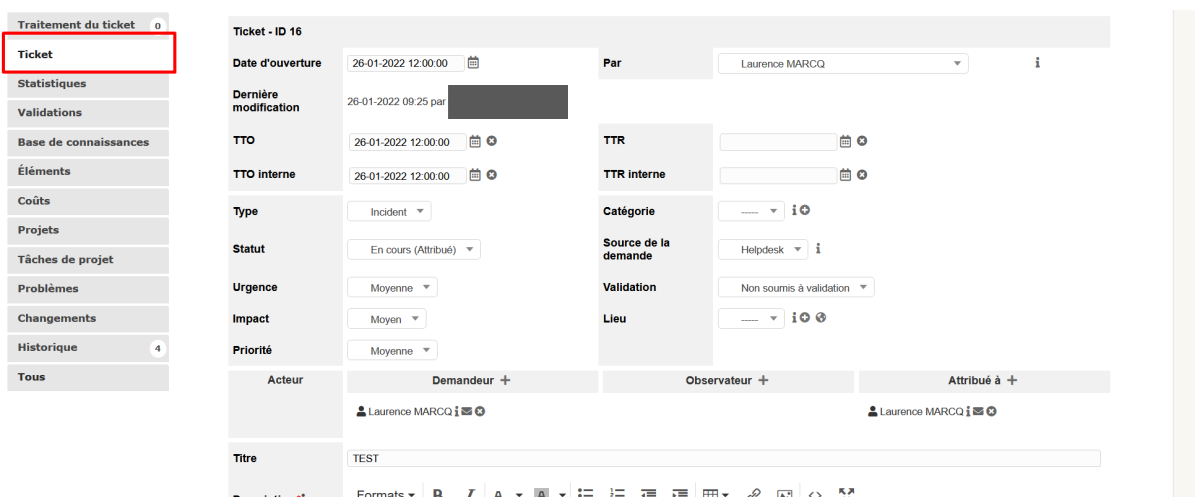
Traitement du ticket 0
Ticket
Statistiques
Validations
Base de connaissances
Éléments
Coûts
Projets
Tâches de projet
Problèmes
Changements
Historique 4
Tous

Ticket - ID 16

| | | | |
|---|---|---|---|
| Date d'ouverture | 26-01-2022 12:00:00 | Par | Laurence MARCQ |
| Dernière modification | 26-01-2022 09:25 par | | |
| TTO | 26-01-2022 12:00:00 | TTR | |
| TTO interne | 26-01-2022 12:00:00 | TTR interne | |
| Type | Incident | Catégorie | ----- |
| Statut | En cours (Attribué) | Source de la demande | Helpdesk |
| Urgence | Moyenne | Validation | Non soumis à validation |
| Impact | Moyen | Lieu | ----- |
| Priorité | Moyenne | | |

| Acteur | Demandeur + | Observateur + | Attribué à + |
|---|---|---|---|
| | Laurence MARCQ | | Laurence MARCQ |

Titre TEST

Description* Formats B I A